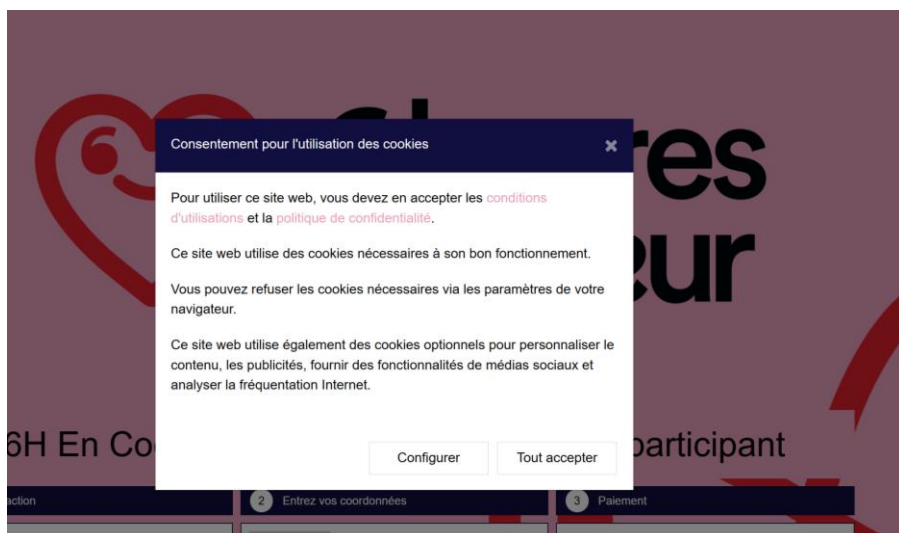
res
eur

Consentement pour l'utilisation des cookies ×

Pour utiliser ce site web, vous devez en accepter les conditions d'utilisations et la politique de confidentialité.

Ce site web utilise des cookies nécessaires à son bon fonctionnement.

Vous pouvez refuser les cookies nécessaires via les paramètres de votre navigateur.

Ce site web utilise également des cookies optionnels pour personnaliser le contenu, les publicités, fournir des fonctionnalités de médias sociaux et analyser la fréquentation Internet.

Configurer Tout accepter

6H En Co participant

action
2 Entrez vos coordonnées
3 Paiement